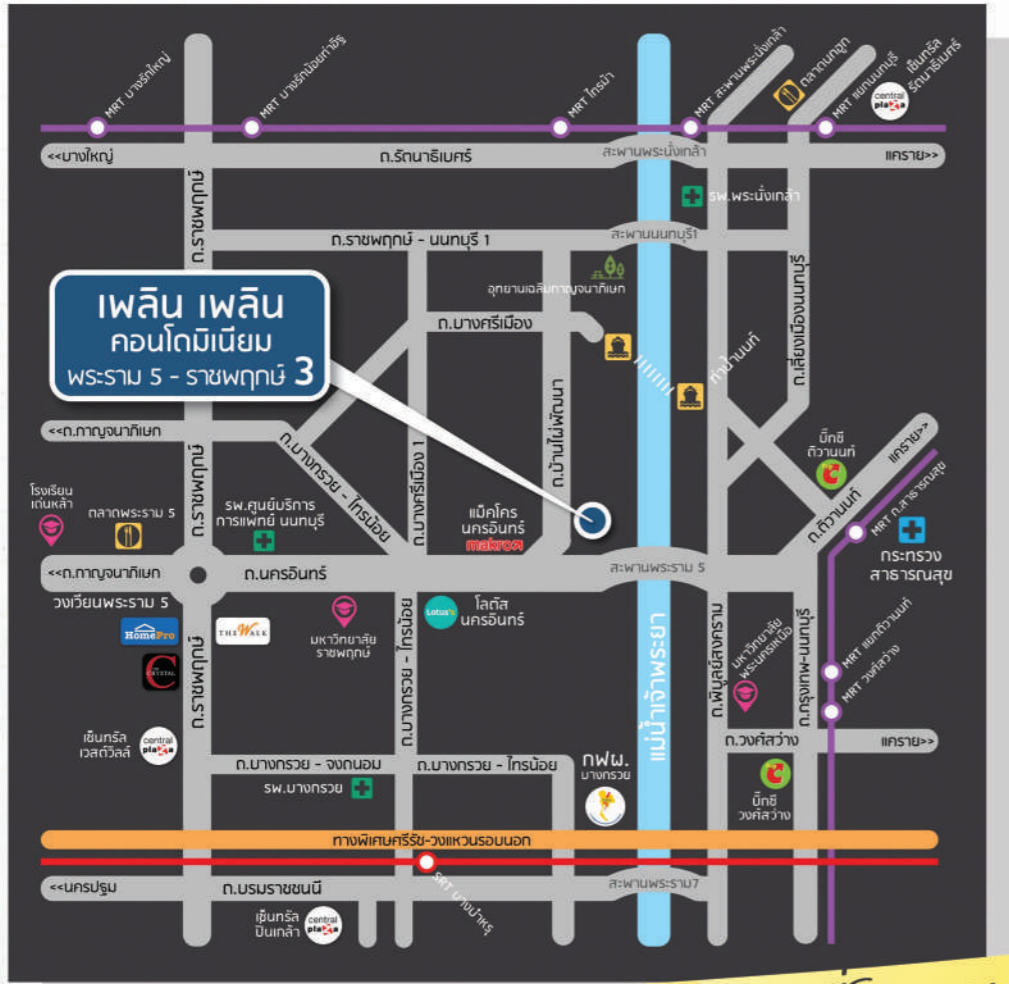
เพลิน เพลิน
คอนโดมิเนียม
พระราม 5 - ราชพฤกษ์ 3

MRT บางรักใหญ่
MRT บางรักน้อยท่าอิฐ
MRT ไทรม้า
MRT สะพานพระนั่งเกล้า
ตลาดบางกะปิ
MRT แยกนนทบุรี
เซ็นทรัล รัตนาธิเบศร์
central plaza
<<บางใหญ่
ถ.รัตนาธิเบศร์
สะพานพระนั่งเกล้า
แคราย>>
รพ.พระนั่งเกล้า
ถ.ราชพฤกษ์
ถ.ราชพฤกษ์ - นนทบุรี 1
สะพานนนทบุรี1
อุทยานเฉลิมกาญจนาภิเษก
ถ.บางศรีเมือง
ท่าน้ำนนท์
ถ.เลี่ยงเมืองนนทบุรี
<<ถ.กาญจนาภิเษก
ถ.บางกรวย - ไทรน้อย
ถ.บางศรีเมือง 1
ถ.บ้านใหม่พัฒนา
บิ๊กซี ติวานนท์
แคราย>>
MRT ถ.สาธารณสุข
โรงเรียน เด่นหล้า
ตลาดพระราม 5
รพ.ศูนย์บริการการแพทย์ นนทบุรี
แม็คโคร นครอินทร์
makro
ถ.ติวานนท์
กระทรวง สาธารณสุข
<<ถ.กาญจนาภิเษก
ถ.นครอินทร์
สะพานพระราม 5
วงเวียนพระราม 5
HomePro
THE WALK
มหาวิทยาลัย ราชพฤกษ์
Lotus's
โลตัส นครอินทร์
แม่น้ำเจ้าพระยา
ถ.พิบูลสงคราม
มหาวิทยาลัย พระนครเหนือ
ถ.กรุงเทพ-นนทบุรี
MRT แยกติวานนท์
MRT วงศ์สว่าง
THE CRYSTAL
เซ็นทรัล เวสต์วิลล์
central plaza
ถ.บางกรวย - ไทรน้อย
ถ.วงศ์สว่าง
แคราย>>
ถ.บางกรวย - จงถนอม
ถ.บางกรวย - ไทรน้อย
กฟผ. บางกรวย
รพ.บางกรวย
บิ๊กซี วงศ์สว่าง
ทางพิเศษศรีรัช-วงแหวนรอบนอก
<<นครปฐม
ถ.บรมราชชนนี
SRT บางบำหรุ
สะพานพระราม7
เซ็นทรัล ปิ่นเกล้า
central plaza